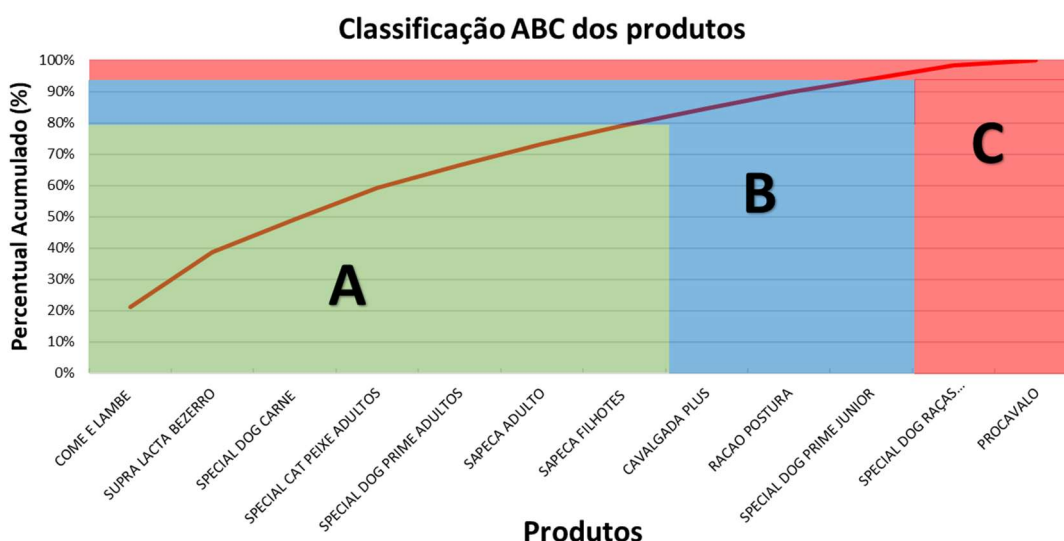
Classificação ABC dos produtos

Percentual Acumulado (%)

100%
90%
80%
70%
60%
50%
40%
30%
20%
10%
0%

A

B

C

COME E LAMBE
SUPRA LACTA BEZERRO
SPECIAL DOG CARNE
SPECIAL CAT PEIXE ADULTOS
SPECIAL DOG PRIME ADULTOS
SAPECA ADULTO
SAPECA FILHOTES
CAVALGADA PLUS
RACAO POSTURA
SPECIAL DOG PRIME JUNIOR
SPECIAL DOG RAÇAS...
PROCAVALO

Produtos